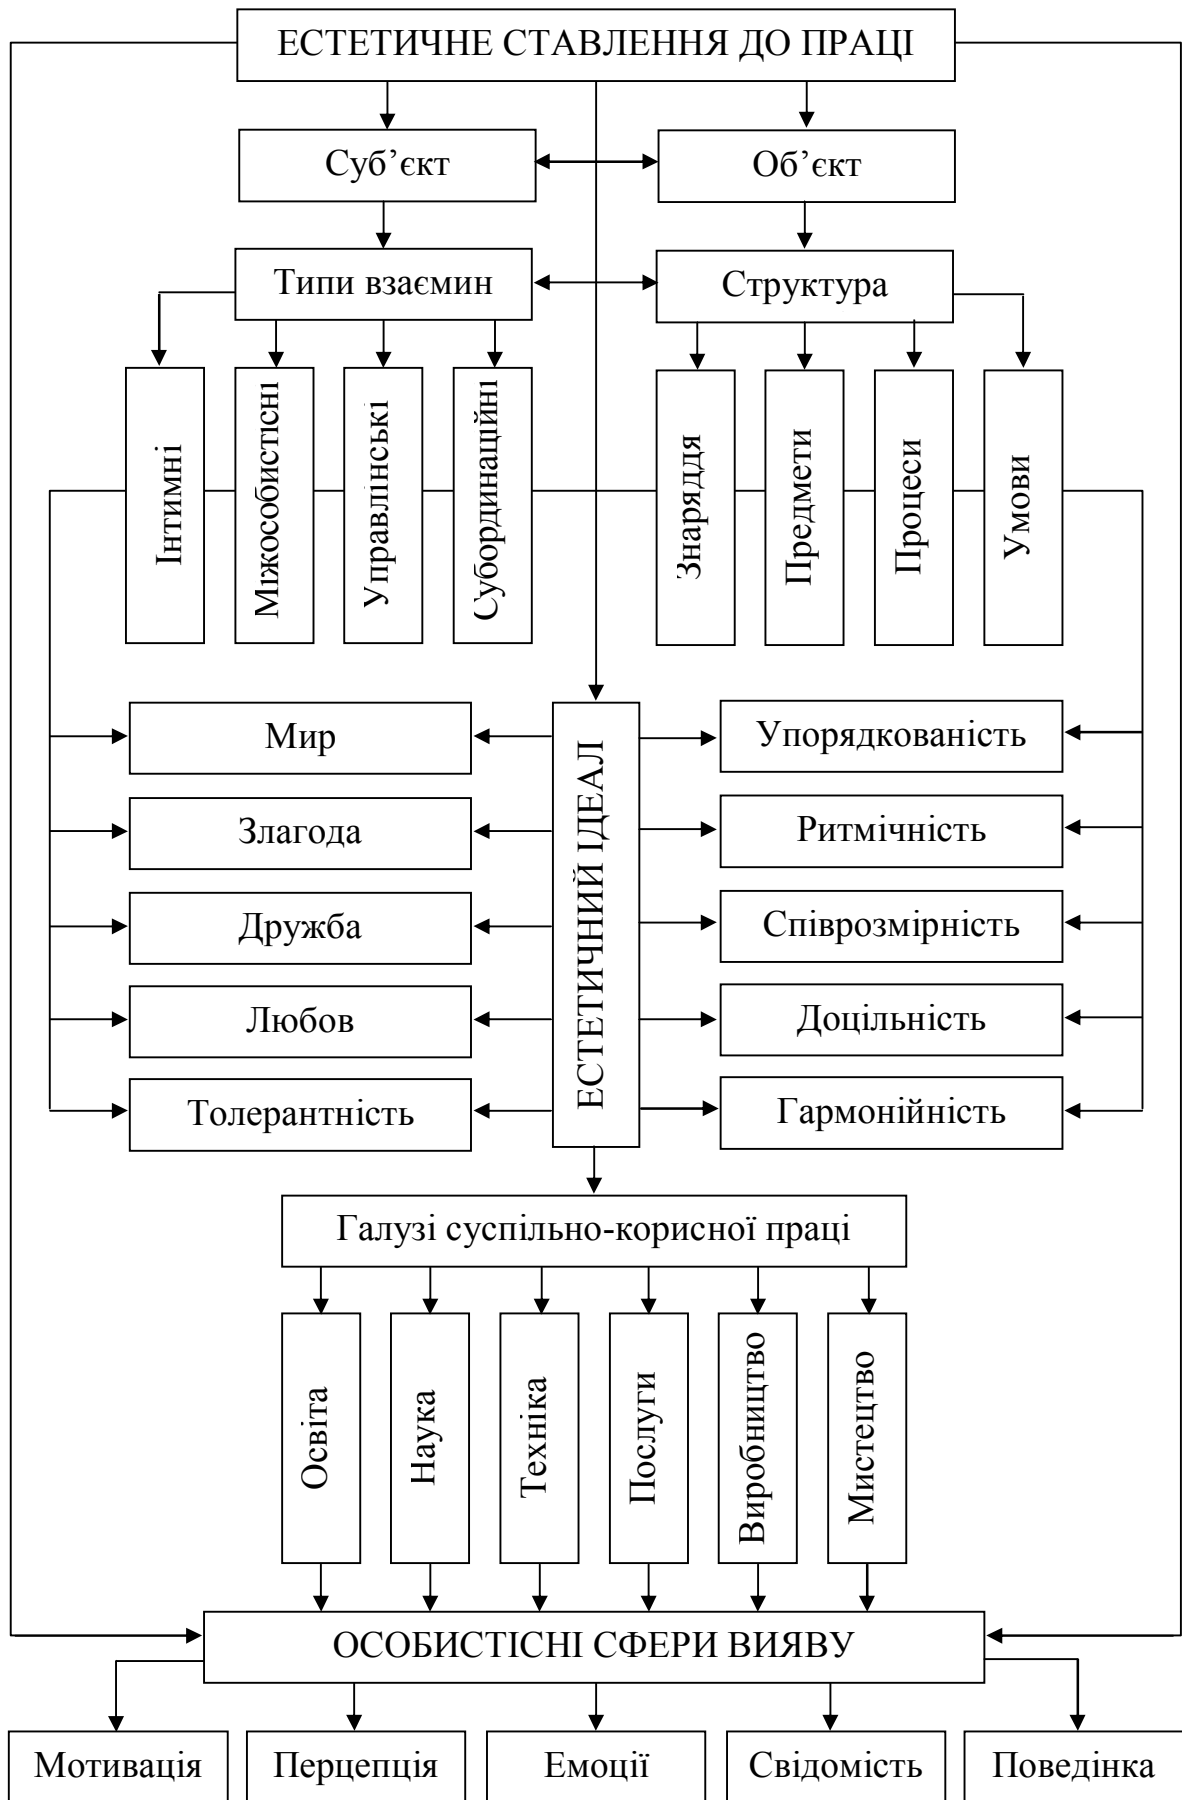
ЕСТЕТИЧНЕ СТАВЛЕННЯ ДО ПРАЦІ

Суб'єкт

Об'єкт

Типи взаємин

Структура

Інтимні

Міжособистісні

Управлінські

Субординаційні

Знаряддя

Предмети

Процеси

Умови

Мир

Злагода

Дружба

Любов

Толерантність

ЕСТЕТИЧНИЙ ІДЕАЛ

Упорядкованість

Ритмічність

Співрозмірність

Доцільність

Гармонійність

Галузі суспільно-корисної праці

Освіта

Наука

Техніка

Послуги

Виробництво

Мистецтво

ОСОБИСТІСНІ СФЕРИ ВИЯВУ

Мотивація

Перцепція

Емоції

Свідомість

Поведінка